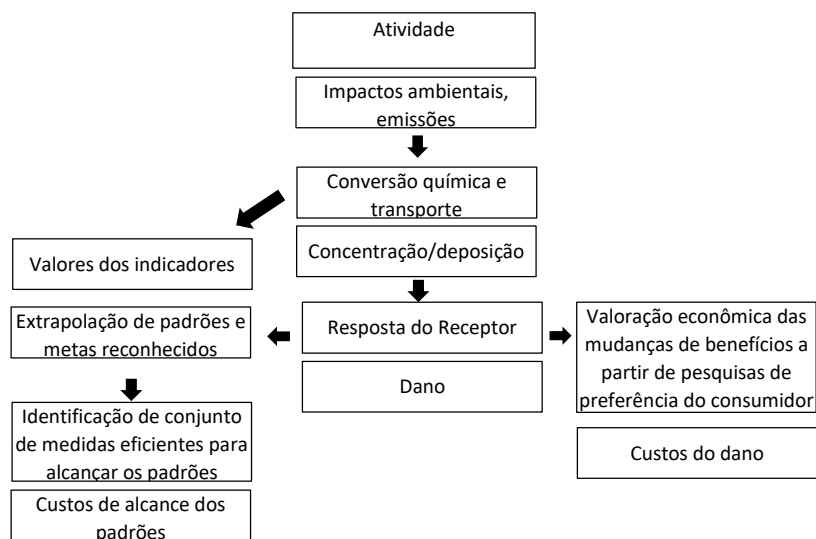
Atividade

Impactos ambientais, emissões

Conversão química e transporte

Concentração/deposição

Valores dos indicadores

Extrapolação de padrões e metas reconhecidos

Resposta do Receptor

Dano

Valoração econômica das mudanças de benefícios a partir de pesquisas de preferência do consumidor

Custos do dano

Identificação de conjunto de medidas eficientes para alcançar os padrões

Custos de alcance dos padrões